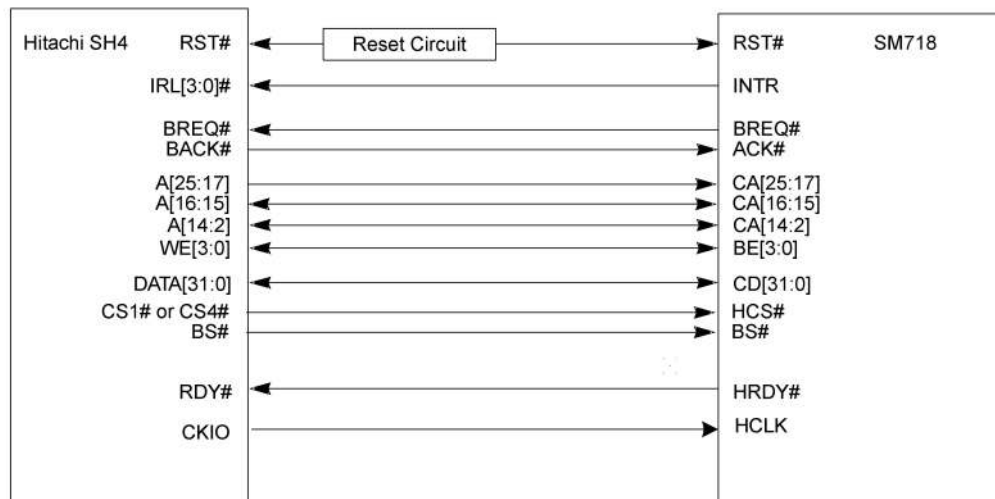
Hitachi SH4
RST#
IRL[3:0]#
BREQ#
BACK#
A[25:17]
A[16:15]
A[14:2]
WE[3:0]
DATA[31:0]
CS1# or CS4#
BS#
RDY#
CKIO

Reset Circuit

RST#
SM718
INTR
BREQ#
ACK#
CA[25:17]
CA[16:15]
CA[14:2]
BE[3:0]
CD[31:0]
HCS#
BS#
HRDY#
HCLK